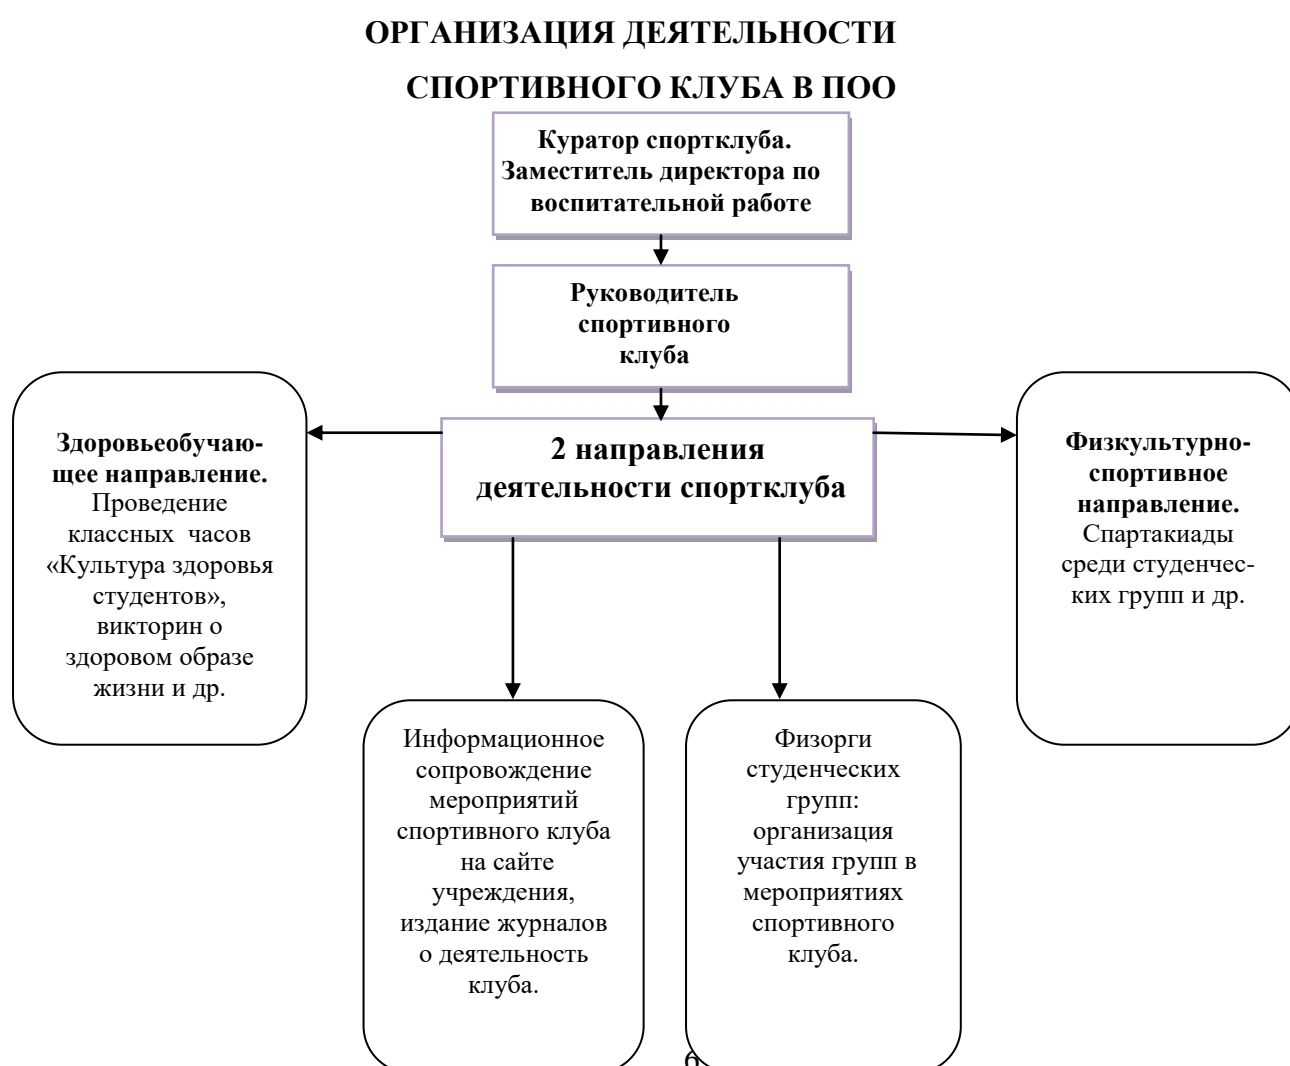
ОРГАНИЗАЦИЯ ДЕЯТЕЛЬНОСТИ СПОРТИВНОГО КЛУБА В ПОО

Куратор спортклуба. Заместитель директора по воспитательной работе

Руководитель спортивного клуба

2 направления деятельности спортклуба

Здоровьеобучающее направление. Проведение классных часов «Культура здоровья студентов», викторин о здоровом образе жизни и др.

Физкультурно-спортивное направление. Спартакиады среди студенческих групп и др.

Информационное сопровождение мероприятий спортивного клуба на сайте учреждения, издание журналов о деятельность клуба.

Физорги студенческих групп: организация участия групп в мероприятиях спортивного клуба.

6